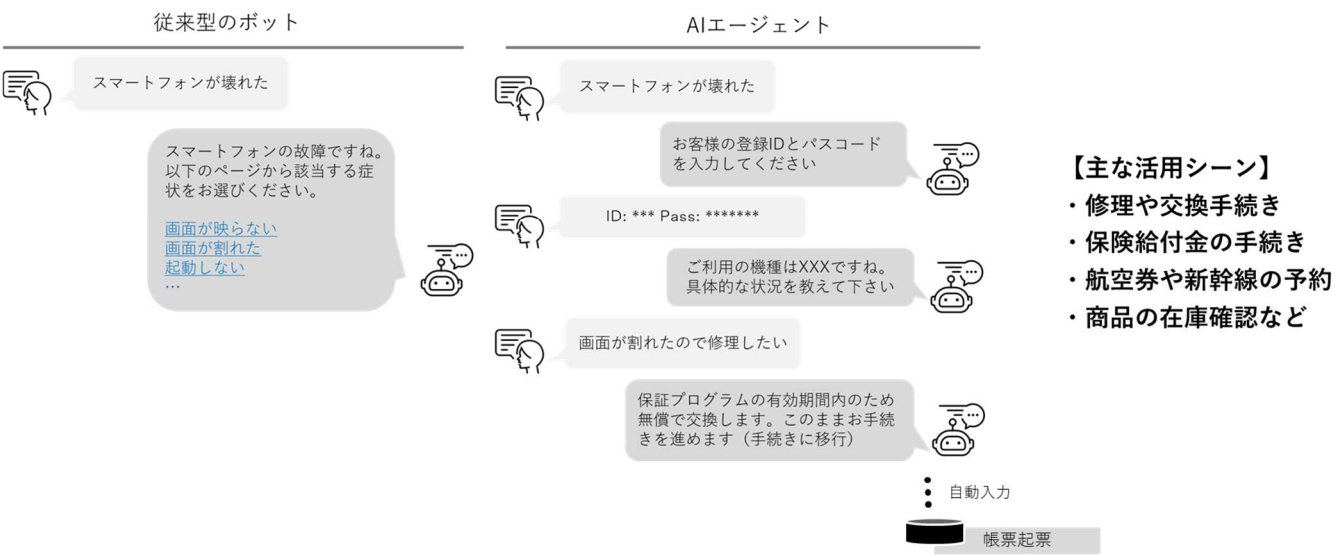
従来型のボット

スマートフォンが壊れた

スマートフォンの故障ですね。以下のページから該当する症状をお選びください。

画面が映らない
画面が割れた
起動しない
…

AIエージェント

スマートフォンが壊れた

お客様の登録IDとパスコードを入力してください

ID: *** Pass: *******

ご利用の機種はXXXですね。具体的な状況を教えて下さい

画面が割れたので修理したい

保証プログラムの有効期間内のため無償で交換します。このままお手続きを進めます（手続きに移行）

自動入力

帳票起票

【主な活用シーン】
・修理や交換手続き
・保険給付金の手続き
・航空券や新幹線の予約
・商品の在庫確認など